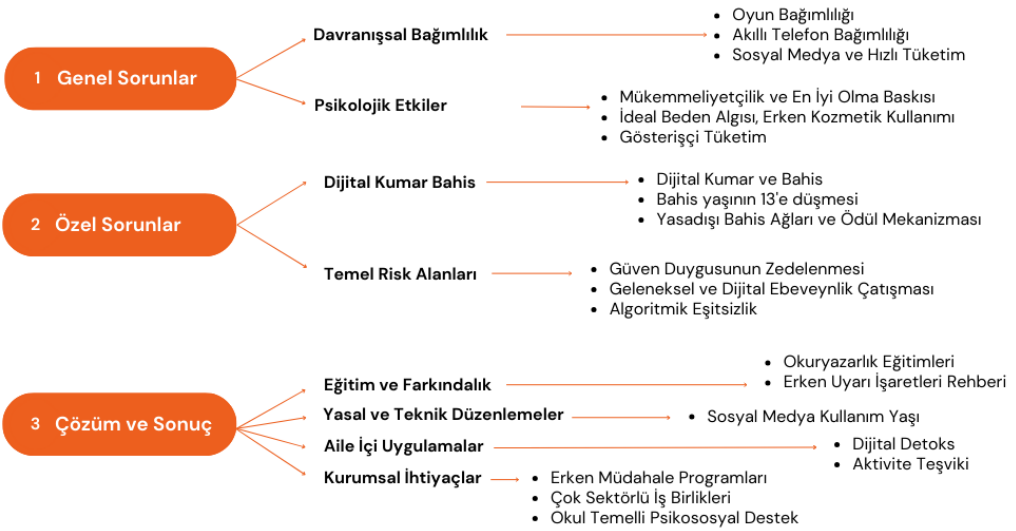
1 Genel Sorunlar

Davranışsal Bağımlılık
- Oyun Bağımlılığı
- Akıllı Telefon Bağımlılığı
- Sosyal Medya ve Hızlı Tüketim

Psikolojik Etkiler
- Mükemmeliyetçilik ve En İyi Olma Baskısı
- İdeal Beden Algısı, Erken Kozmetik Kullanımı
- Gösterişçi Tüketim

2 Özel Sorunlar

Dijital Kumar Bahis
- Dijital Kumar ve Bahis
- Bahis yaşının 13'e düşmesi
- Yasadışı Bahis Ağları ve Ödül Mekanizması

Temel Risk Alanları
- Güven Duygusunun Zedelenmesi
- Geleneksel ve Dijital Ebeveynlik Çatışması
- Algoritmik Eşitsizlik

3 Çözüm ve Sonuç

Eğitim ve Farkındalık
- Okuryazarlık Eğitimleri
- Erken Uyarı İşaretleri Rehberi

Yasal ve Teknik Düzenlemeler
- Sosyal Medya Kullanım Yaşı

Aile İçi Uygulamalar
- Dijital Detoks
- Aktivite Teşviki

Kurumsal İhtiyaçlar
- Erken Müdahale Programları
- Çok Sektörlü İş Birlikleri
- Okul Temelli Psikososyal Destek